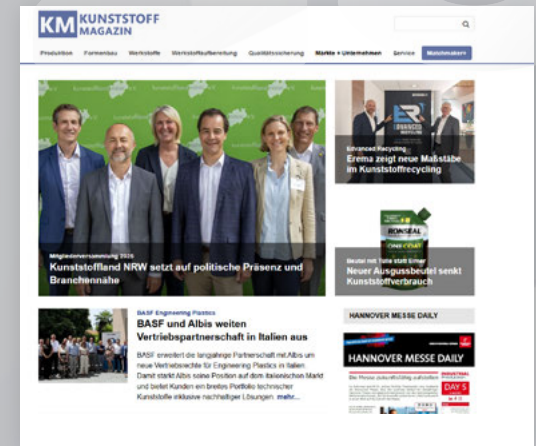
KM KUNSTSTOFF MAGAZIN

Produktion Formenbau Werkstoffe Werkstoffaufbereitung Qualitätssicherung Märkte + Unternehmen Service Matchmaker

Mitgliederversammlung 2020
Kunststoffland NRW setzt auf politische Präsenz und Branchennähe

Advanced Recycling
Erema zeigt neue Maßstäbe im Kunststoffrecycling

Beutel mit Tülle statt Eimer
Neuer Ausgussbeutel senkt Kunststoffverbrauch

BASF Engineering Plastics
BASF und Albis weiten Vertriebspartnerschaft in Italien aus

BASF erweitert die langjährige Partnerschaft mit Albis um neue Vertriebsrechte für Engineering Plastics in Italien. Damit stärkt Albis seine Position auf dem italienischen Markt und bietet Kunden ein breites Portfolio technischer Kunststoffe inklusive nachhaltiger Lösungen. mehr...

HANNOVER MESSE DAILY

HANNOVER MESSE DAILY

DAY 5